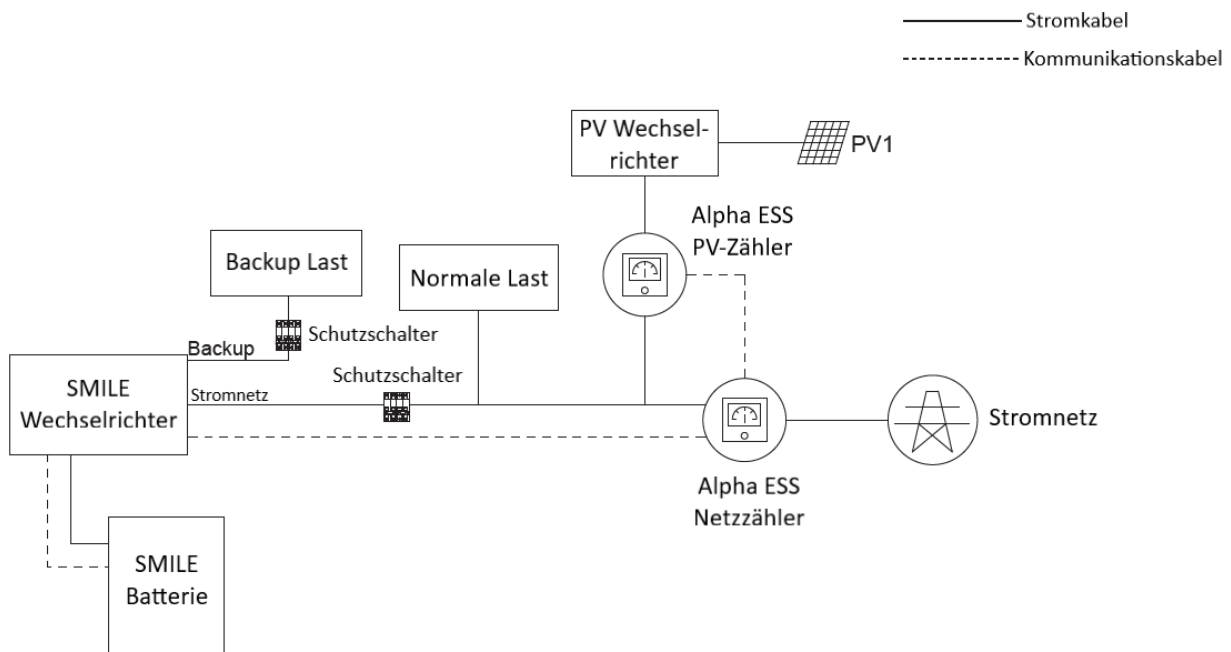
Stromkabel
Kommunikationskabel

PV Wechselrichter

PV1

Alpha ESS PV-Zähler

Backup Last

Normale Last

Schutzschalter

Backup

SMILE Wechselrichter

Stromnetz

Schutzschalter

Stromnetz

Alpha ESS Netzzähler

SMILE Batterie